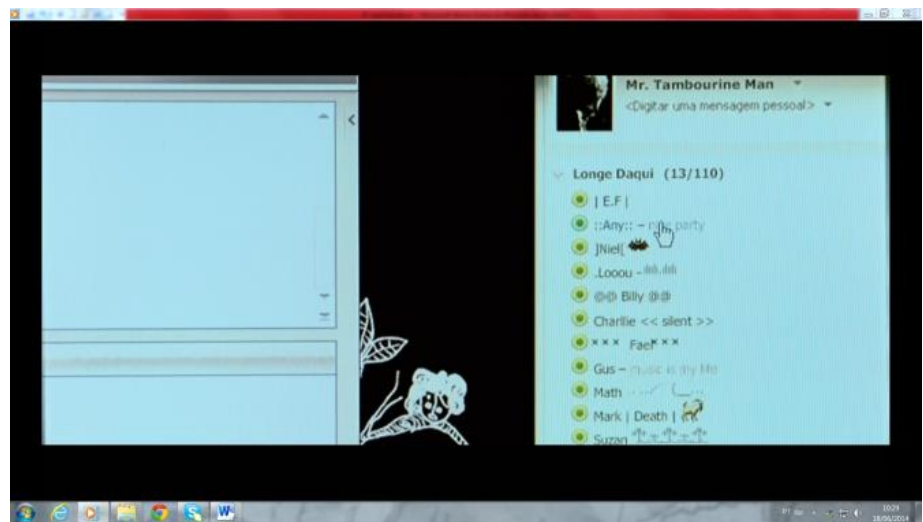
Mr. Tambourine Man
<Digitar uma mensagem pessoal>

Longe Daqui (13/110)
| E.F |
::Any:: – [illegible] party
]Niel[
.Looou – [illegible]
@@ Billy @@
Charlie << silent >>
××× Fael ×××
Gus – music is my life
Math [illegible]
Mark | Death |
Suzan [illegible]

PT
10:29
18/06/2014